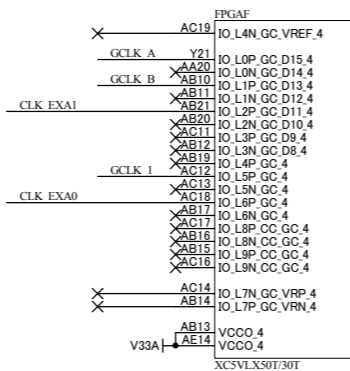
FPGAF
AC19 IO_L4N_GC_VREF_4
GCLK_A Y21 IO_L0P_GC_D15_4
AA20 IO_L0N_GC_D14_4
GCLK_B AB10 IO_L1P_GC_D13_4
AB11 IO_L1N_GC_D12_4
CLK_EXA1 AB21 IO_L2P_GC_D11_4
AB20 IO_L2N_GC_D10_4
AC11 IO_L3P_GC_D9_4
AB12 IO_L3N_GC_D8_4
AB19 IO_L4P_GC_4
GCLK_1 AC12 IO_L5P_GC_4
AC13 IO_L5N_GC_4
CLK_EXA0 AC18 IO_L6P_GC_4
AB17 IO_L6N_GC_4
AC17 IO_L8P_CC_GC_4
AB16 IO_L8N_CC_GC_4
AB15 IO_L9P_CC_GC_4
AC16 IO_L9N_CC_GC_4
AC14 IO_L7N_GC_VRP_4
AB14 IO_L7P_GC_VRN_4
AB13 VCCO_4
V33A AE14 VCCO_4
XC5VLX50T/30T